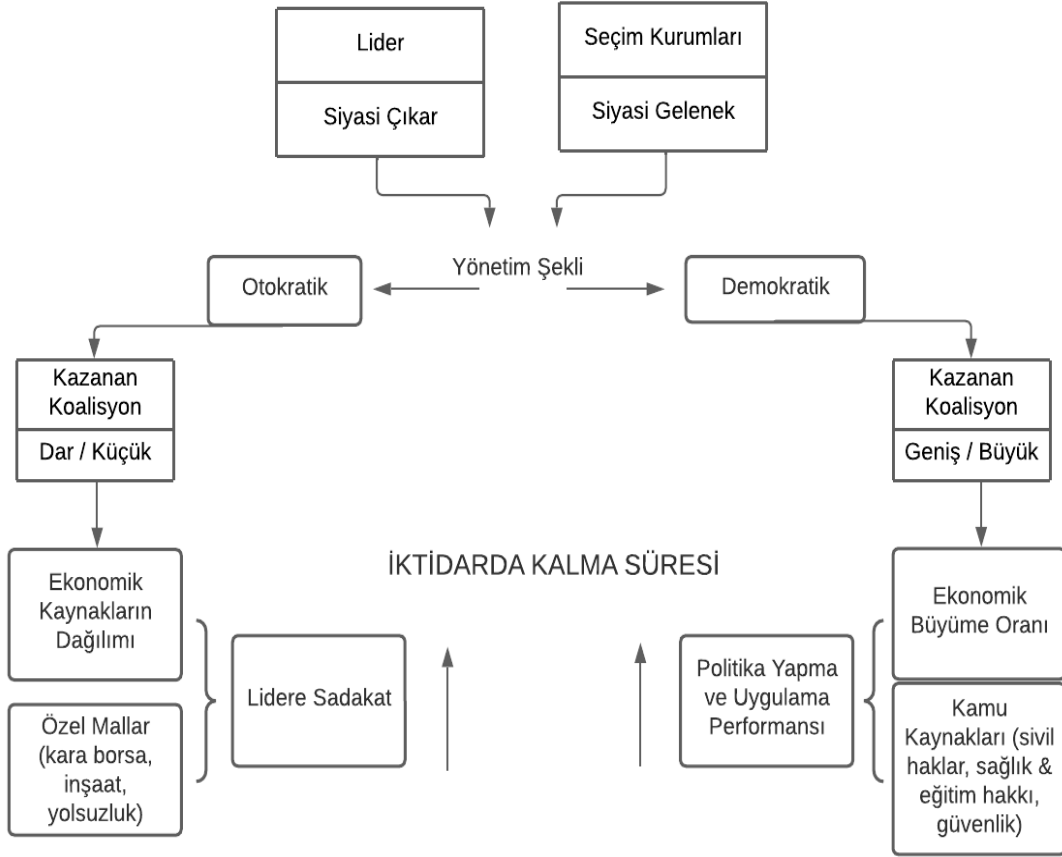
Lider

Siyasi Çıkar

Seçim Kurumları

Siyasi Gelenek

Yönetim Şekli

Otokratik

Demokratik

Kazanan Koalisyon

Dar / Küçük

Kazanan Koalisyon

Geniş / Büyük

İKTİDARDA KALMA SÜRESİ

Ekonomik Kaynakların Dağılımı

Özel Mallar (kara borsa, inşaat, yolsuzluk)

Lidere Sadakat

Politika Yapma ve Uygulama Performansı

Ekonomik Büyüme Oranı

Kamu Kaynakları (sivil haklar, sağlık & eğitim hakkı, güvenlik)